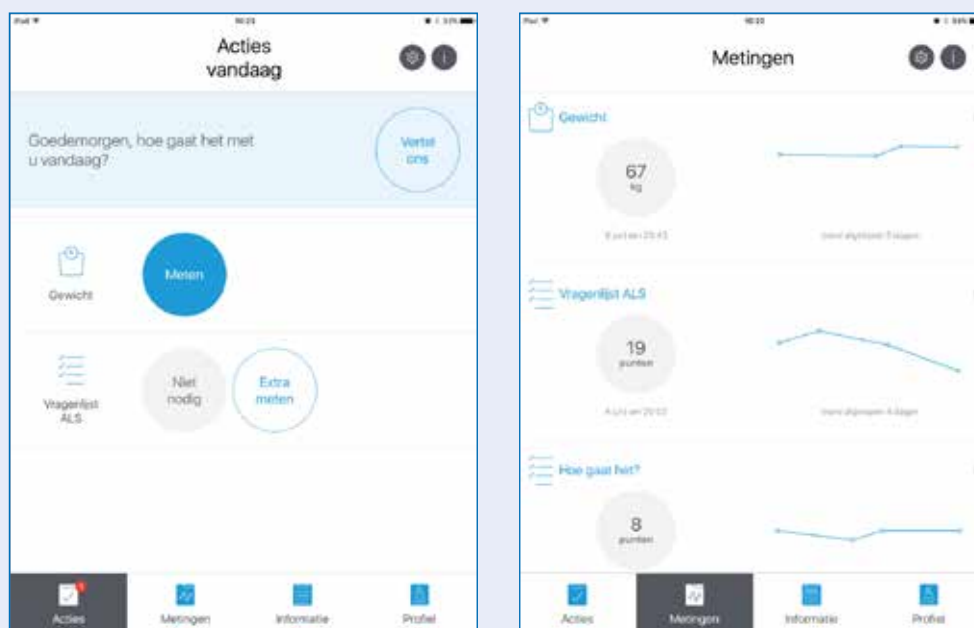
Acties vandaag

Goedemorgen, hoe gaat het met u vandaag?

Vertel ons

Gewicht

Meten

Vragenlijst ALS

Niet nodig

Extra meten

Acties

Metingen

Informatie

Profiel

Metingen

Gewicht

67
kg

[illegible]

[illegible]

Vragenlijst ALS

19
punten

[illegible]

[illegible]

Hoe gaat het?

8
punten

Acties

Metingen

Informatie

Profiel